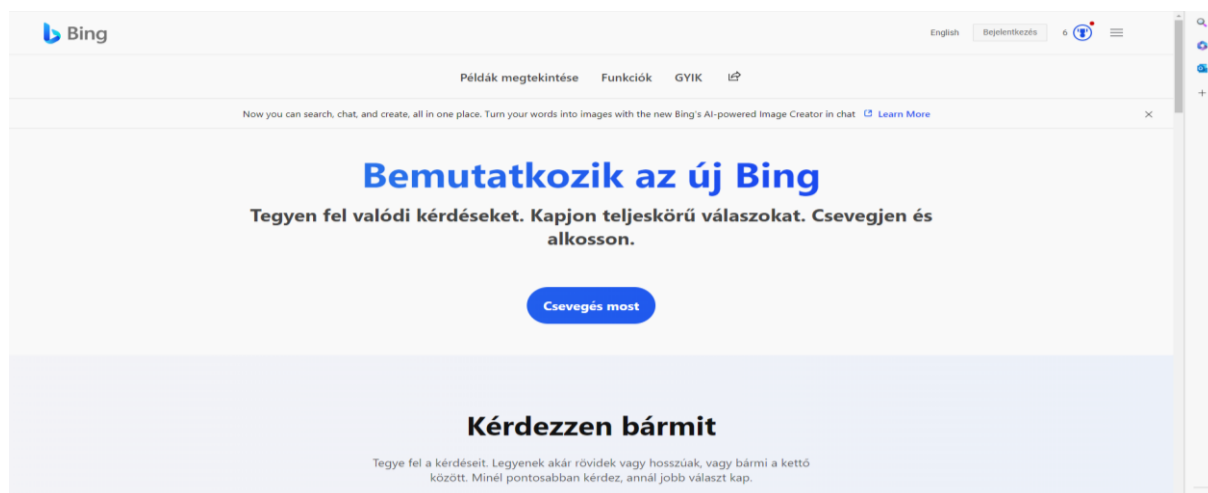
Bing

English Bejelentkezés 6

Példák megtekintése Funkciók GYIK

Now you can search, chat, and create, all in one place. Turn your words into images with the new Bing's AI-powered Image Creator in chat Learn More

×

Bemutatkozik az új Bing

Tegyen fel valódi kérdéseket. Kapjon teljeskörű válaszokat. Csevegjen és alkosson.

Csevegés most

Kérdezzen bármit

Tegye fel a kérdéseit. Legyenek akár rövidek vagy hosszúak, vagy bármi a kettő között. Minél pontosabban kérdez, annál jobb választ kap.